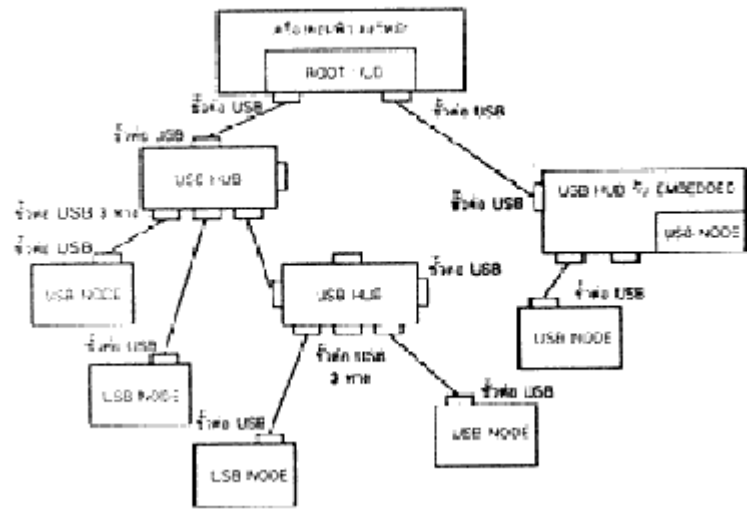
เครื่องคอมพิวเตอร์หลัก
ROOT HUB
ขั้วต่อ USB
ขั้วต่อ USB
ขั้วต่อ USB
USB HUB
ขั้วต่อ USB
USB HUB กับ EMBEDDED
USB NODE
ขั้วต่อ USB 3 ทาง
ขั้วต่อ USB
USB NODE
ขั้วต่อ USB
USB HUB
ขั้วต่อ USB
USB NODE
ขั้วต่อ USB
ขั้วต่อ USB
3 ทาง
USB NODE
ขั้วต่อ USB
ขั้วต่อ USB
USB NODE
USB NODE